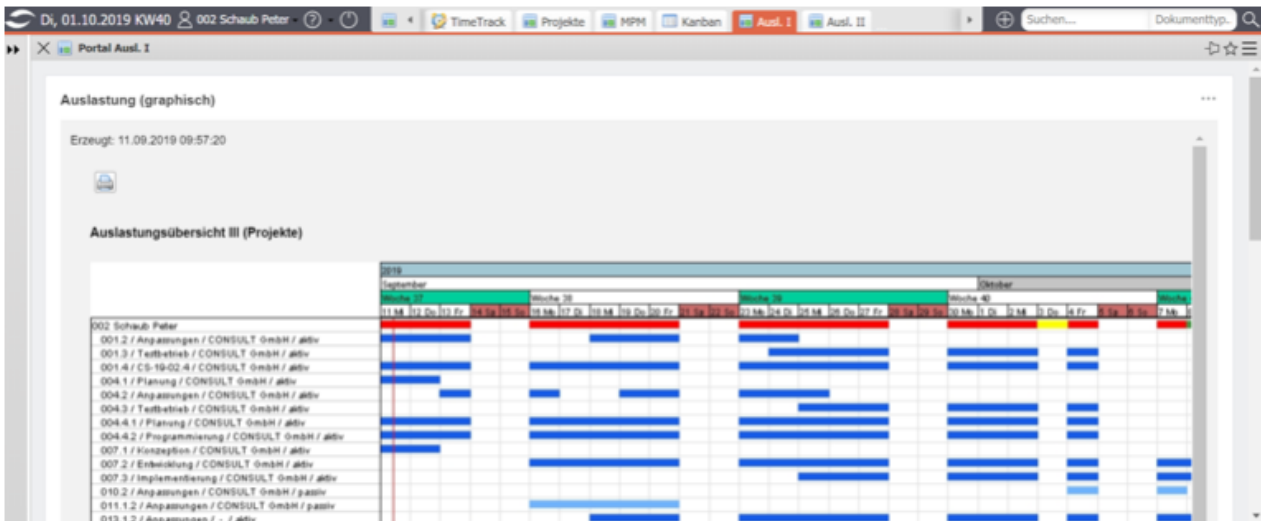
Di, 01.10.2019 KW40 002 Schaub Peter TimeTrack Projekte MPM Kanban Ausl. I Ausl. II Suchen... Dokumenttyp.

Portal Ausl. I

Auslastung (graphisch)

Erzeugt: 11.09.2019 09:57:20

Auslastungsübersicht III (Projekte)

2019
September Oktober
Woche 37 Woche 38 Woche 39 Woche 40 Woche
11 Mi 12 Do 13 Fr 14 Sa 15 So 16 Mo 17 Di 18 Mi 19 Do 20 Fr 21 Sa 22 So 23 Mo 24 Di 25 Mi 26 Do 27 Fr 28 Sa 29 So 30 Mo 1 Di 2 Mi 3 Do 4 Fr 5 Sa 6 So 7 Mo

002 Schaub Peter
001.2 / Anpassungen / CONSULT GmbH / aktiv
001.3 / Testbetrieb / CONSULT GmbH / aktiv
001.4 / CS-19-02-4 / CONSULT GmbH / aktiv
004.1 / Planung / CONSULT GmbH / aktiv
004.2 / Anpassungen / CONSULT GmbH / aktiv
004.3 / Testbetrieb / CONSULT GmbH / aktiv
004.4.1 / Planung / CONSULT GmbH / aktiv
004.4.2 / Programmierung / CONSULT GmbH / aktiv
007.1 / Konzeption / CONSULT GmbH / aktiv
007.2 / Entwicklung / CONSULT GmbH / aktiv
007.3 / Implementierung / CONSULT GmbH / aktiv
010.2 / Anpassungen / CONSULT GmbH / passiv
011.1.2 / Anpassungen / CONSULT GmbH / passiv
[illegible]